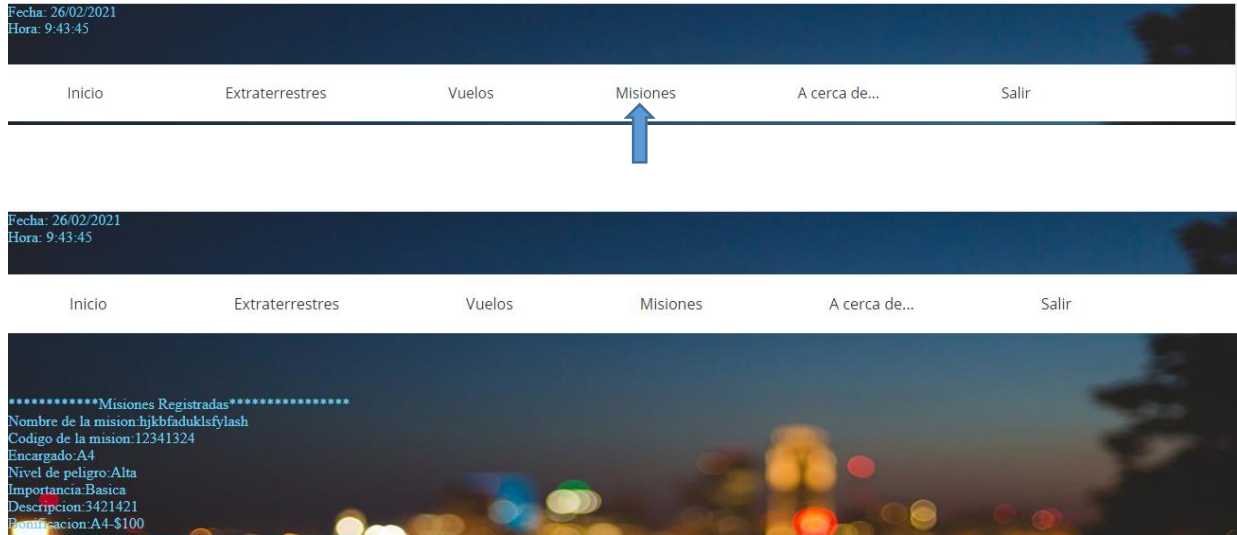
Fecha: 26/02/2021
Hora: 9:43:45

Inicio Extraterrestres Vuelos Misiones A cerca de... Salir

Fecha: 26/02/2021
Hora: 9:43:45

Inicio Extraterrestres Vuelos Misiones A cerca de... Salir

************Misiones Registradas****************
Nombre de la mision:hjkbfaduklsfylash
Codigo de la mision:12341324
Encargado:A4
Nivel de peligro:Alta
Importancia:Basica
Descripcion:3421421
Bonificacion:A4-$100